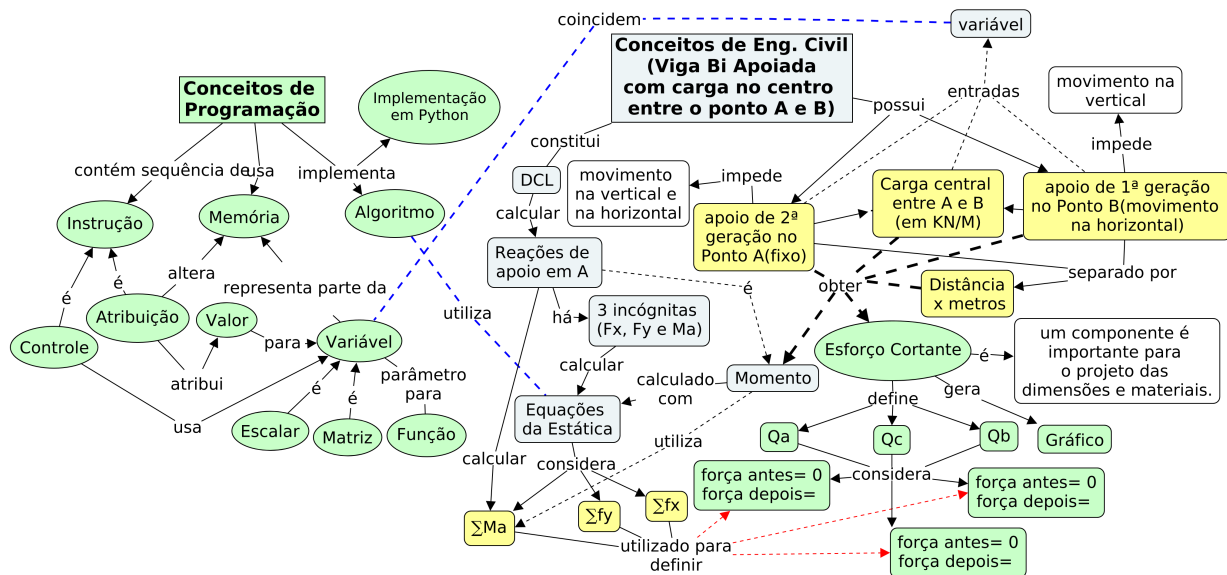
coincidem

variável

Conceitos de Eng. Civil (Viga Bi Apoiada com carga no centro entre o ponto A e B)

Conceitos de Programação

Implementação em Python

contém sequência de

usa

implementa

Instrução

Memória

Algoritmo

é

é

altera

representa parte da

Atribuição

Valor

para

Variável

Controle

atribui

é

é

parâmetro para

usa

Escalar

Matriz

Função

utiliza

constitui

DCL

calcular

movimento na vertical e na horizontal

impede

possui

entradas

movimento na vertical

impede

apoio de 2ª geração no Ponto A(fixo)

Carga central entre A e B (em KN/M)

apoio de 1ª geração no Ponto B(movimento na horizontal)

Reações de apoio em A

é

Distância x metros

separado por

obter

há

3 incógnitas (Fx, Fy e Ma)

calcular

Momento

calculado com

Equações da Estática

Esforço Cortante

é

um componente é importante para o projeto das dimensões e materiais.

gera

define

utiliza

Qa

Qc

Qb

Gráfico

calcular

considera

considera

força antes= 0 força depois=

força antes= 0 força depois=

$\sum$Ma

$\sum$fy

$\sum$fx

utilizado para definir

força antes= 0 força depois=